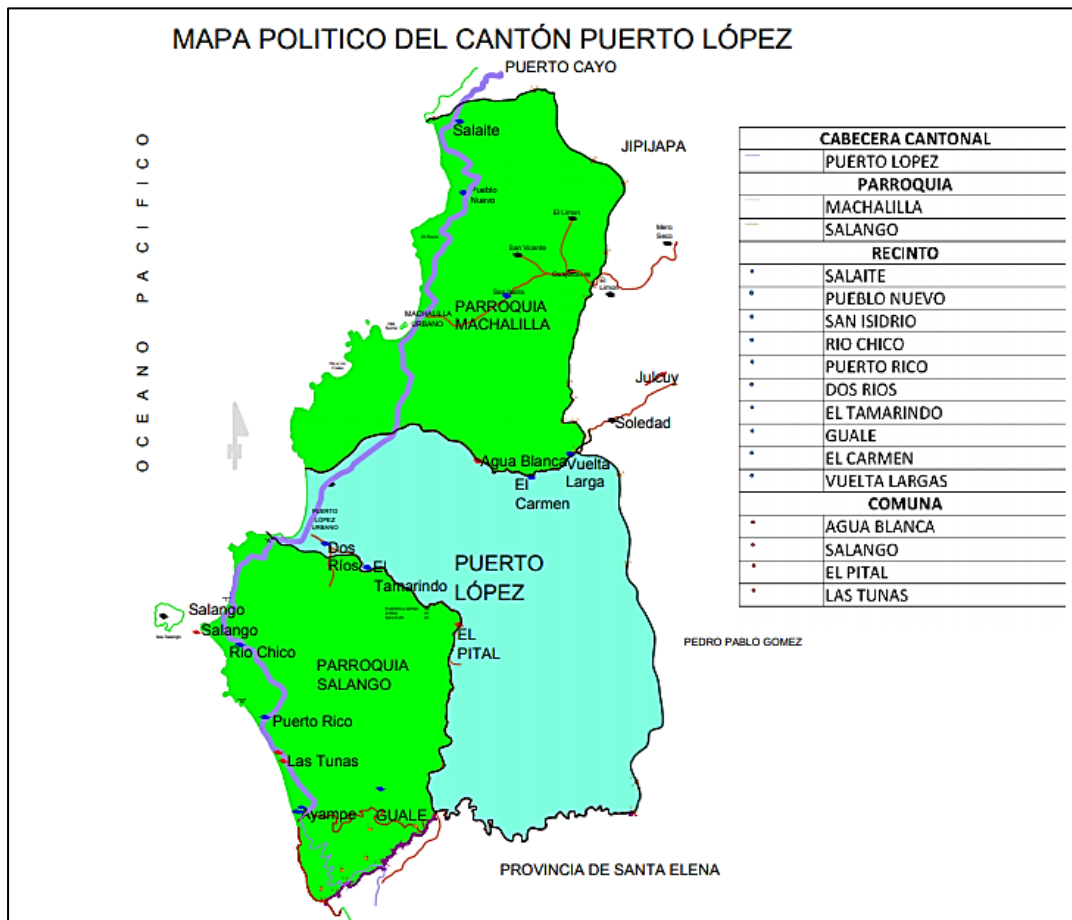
MAPA POLITICO DEL CANTÓN PUERTO LÓPEZ

PUERTO CAYO

OCEANO PACIFICO

Salaite

JIPIJAPA

Pueblo Nuevo

El Limon

Mero Seco

San Vicente

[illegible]

El Limon

San Isidro

MACHALILLA URBANO

PARROQUIA MACHALILLA

Julcuy

Soledad

Agua Blanca

Vuelta Larga

El Carmen

PUERTO LOPEZ URBANO

Dos Rios

El Tamarindo

PUERTO LÓPEZ

Salango

Salango

EL PITAL

Rio Chico

PARROQUIA SALANGO

PEDRO PABLO GOMEZ

Puerto Rico

Las Tunas

Ayampe

GUALE

PROVINCIA DE SANTA ELENA

| CABECERA CANTONAL | |
|---|---|
| | PUERTO LOPEZ |
| PARROQUIA | |
| | MACHALILLA |
| | SALANGO |
| RECINTO | |
| • | SALAITE |
| • | PUEBLO NUEVO |
| • | SAN ISIDRIO |
| • | RIO CHICO |
| • | PUERTO RICO |
| • | DOS RIOS |
| • | EL TAMARINDO |
| • | GUALE |
| • | EL CARMEN |
| • | VUELTA LARGAS |
| COMUNA | |
| • | AGUA BLANCA |
| • | SALANGO |
| • | EL PITAL |
| • | LAS TUNAS |